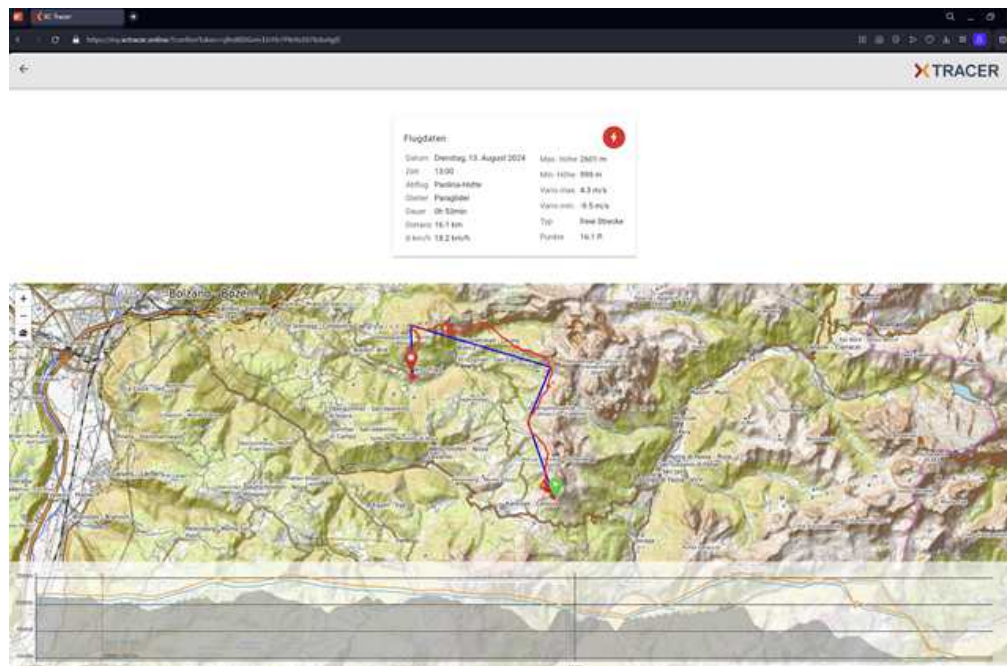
XC Tracer

XTRACER

Flugdaten

Datum Dienstag, 13. August 2024
Zeit 13:00
Abflug Paolina-Hütte
Gleiter Paraglider
Dauer 0h 53min
Distanz 16.1 km
Ø km/h 18.2 km/h

Max. Höhe 2605 m
Min. Höhe 998 m
Vario max. 4.3 m/s
Vario min. -5.5 m/s
Typ Freie Strecke
Punkte 16.1 P.

Bolzano - Bozen